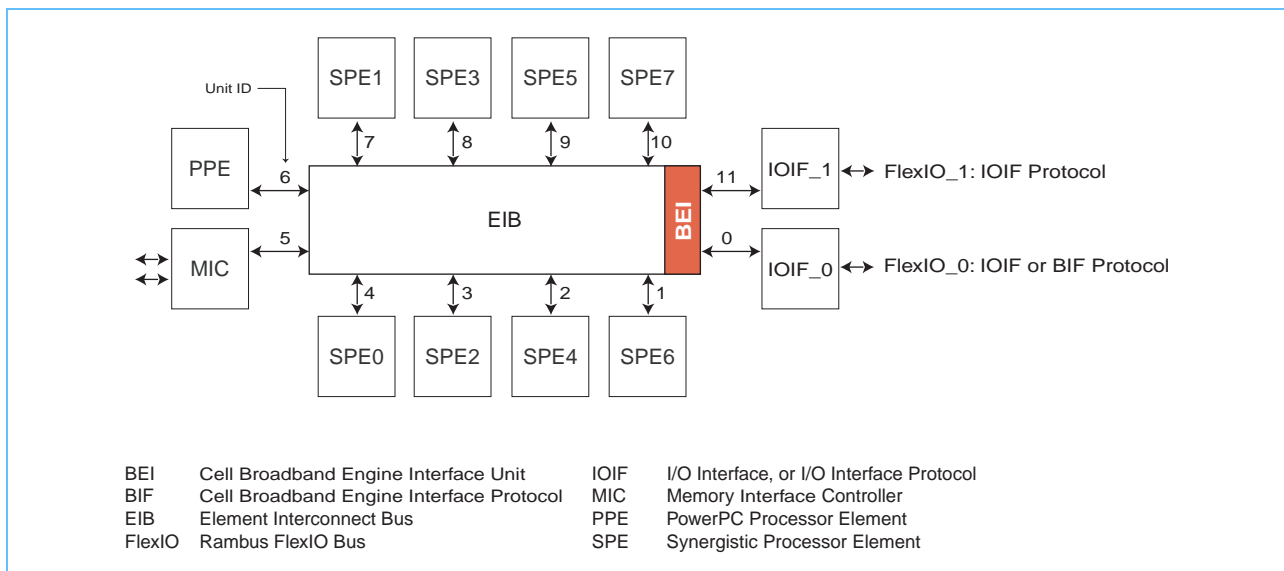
SPE1 SPE3 SPE5 SPE7

Unit ID

7 8 9 10

PPE 6

EIB

BEI

11 IOIF_1 FlexIO_1: IOIF Protocol

MIC 5

0 IOIF_0 FlexIO_0: IOIF or BIF Protocol

4 3 2 1

SPE0 SPE2 SPE4 SPE6

BEI Cell Broadband Engine Interface Unit
BIF Cell Broadband Engine Interface Protocol
EIB Element Interconnect Bus
FlexIO Rambus FlexIO Bus

IOIF I/O Interface, or I/O Interface Protocol
MIC Memory Interface Controller
PPE PowerPC Processor Element
SPE Synergistic Processor Element